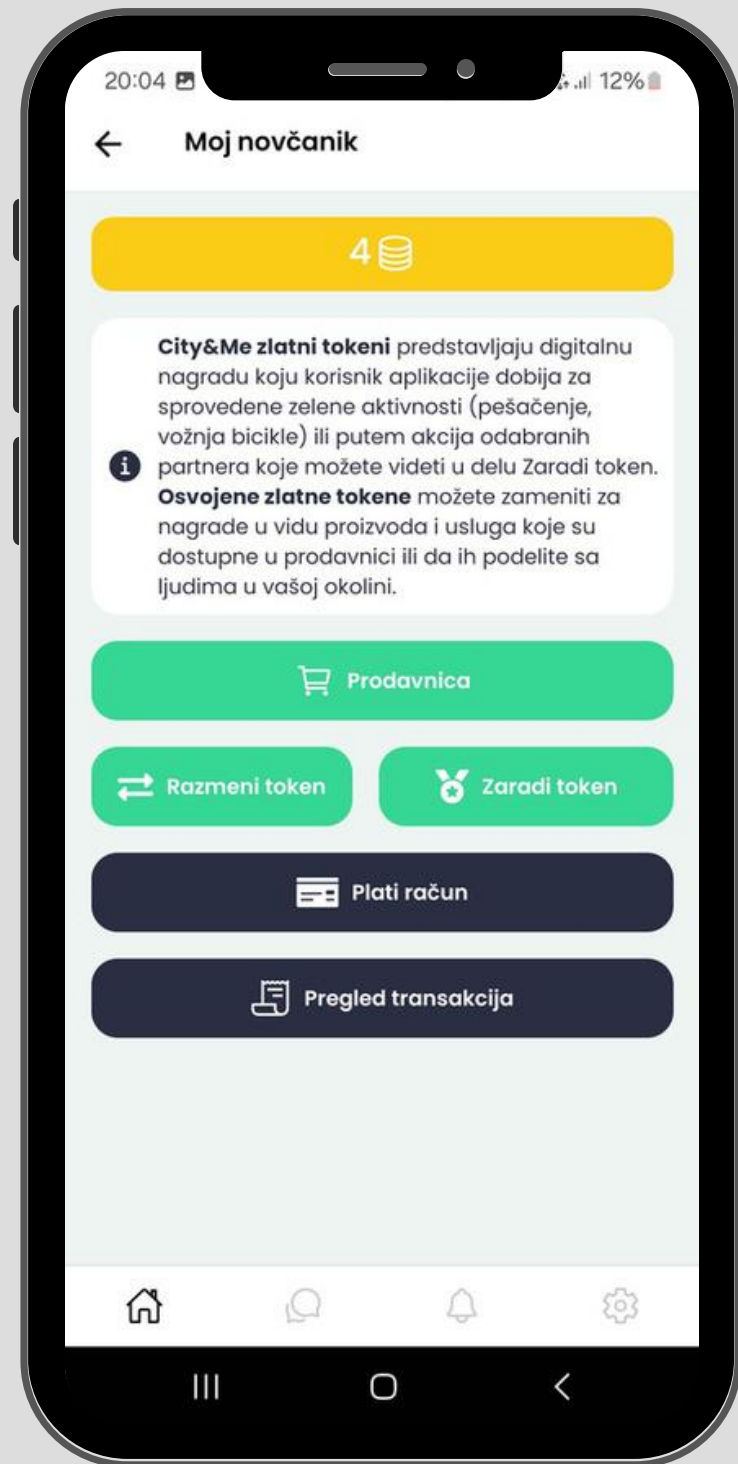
20:04

12%

Moj novčanik

4

**City&Me zlatni tokeni** predstavljaju digitalnu nagradu koju korisnik aplikacije dobija za sprovedene zelene aktivnosti (pešačenje, vožnja bicikle) ili putem akcija odabranih partnera koje možete videti u delu Zaradi token. **Osvojene zlatne tokene** možete zameniti za nagrade u vidu proizvoda i usluga koje su dostupne u prodavnici ili da ih podelite sa ljudima u vašoj okolini.

Prodavnica

Razmeni token

Zaradi token

Plati račun

Pregled transakcija